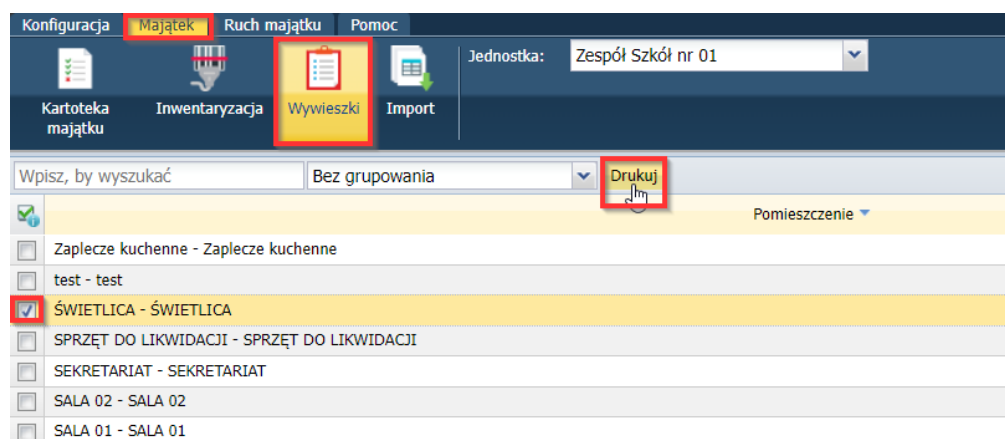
Konfiguracja Majątek Ruch majątku Pomoc

Kartoteka majątku
Inwentaryzacja
Wywieszki
Import

Jednostka: Zespół Szkół nr 01

Wpisz, by wyszukać
Bez grupowania
Drukuj

Pomieszczenie

Zaplecze kuchenne - Zaplecze kuchenne
test - test
ŚWIETLICA - ŚWIETLICA
SPRZĘT DO LIKWIDACJI - SPRZĘT DO LIKWIDACJI
SEKRETARIAT - SEKRETARIAT
SALA 02 - SALA 02
SALA 01 - SALA 01